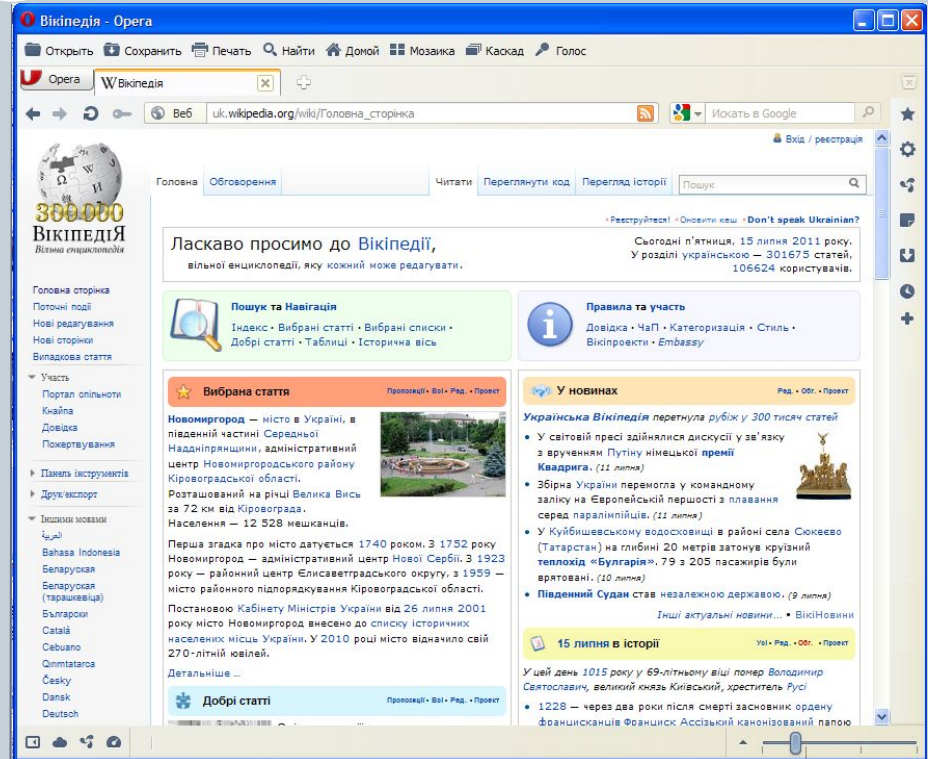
Вікіпедія - Opera

Открыть Сохранить Печать Найти Домой Мозаика Каскад Голос

Opera Вікіпедія

Веб uk.wikipedia.org/wiki/Головна_сторінка

Искать в Google

Вхід / реєстрація

300 000
Вікіпедія
Вільна енциклопедія

Головна Обговорення Читати Переглянути код Перегляд історії Пошук

Головна сторінка
Поточні події
Нові редагування
Нові сторінки
Випадкова стаття

Участь
Портал спільноти
Кнайпа
Довідка
Пожертвування

Панель інструментів

Друк/експорт

Іншими мовами
العربية
Bahasa Indonesia
Беларуская
Беларуская (тарашкевіца)
Български
Català
Cebuano
Qırımtatarca
Česky
Dansk
Deutsch

• Реєструйтеся! • Оновити кеш • Don't speak Ukrainian?

Ласкаво просимо до Вікіпедії,
вільної енциклопедії, яку кожний може редагувати.

Сьогодні п'ятниця, 15 липня 2011 року.
У розділі українською — 301675 статей, 106624 користувачів.

Пошук та Навігація
Індекс • Вибрані статті • Вибрані списки • Добрі статті • Таблиці • Історична вісь

Правила та участь
Довідка • ЧаП • Категоризація • Стиль • Вікіпроекти • Embassy

Вибрана стаття
Пропозиції • Вої • Ред. • Проект

Новомиргород — місто в Україні, в південній частині Середньої Наддніпрянщини, адміністративний центр Новомиргородського району Кіровоградської області. Розташований на річці Велика Вись за 72 км від Кіровограда. Населення — 12 528 мешканців.

Перша згадка про місто датується 1740 роком. З 1752 року Новомиргород — адміністративний центр Нової Сербії. З 1923 року — районний центр Єлисаветградського округу, з 1959 — місто районного підпорядкування Кіровоградської області.

Постановою Кабінету Міністрів України від 26 липня 2001 року місто Новомиргород внесено до списку історичних населених місць України. У 2010 році місто відначило свій 270-літній ювілей.

Детальніше ...

Добрі статті
Пропозиції • Вої • Ред. • Проект

У новинах
Ред. • Обг. • Проект

Українська Вікіпедія перетнула рубіж у 300 тисяч статей
• У світовій пресі здійнялися дискусії у зв'язку з врученням Путіну німецької премії Квадрига. (11 липня)
• Збірна України перемогла у командному заліку на Європейській першості з плавання серед паралімпійців. (11 липня)
• У Куйбишевському водосховищі в районі села Сюкеєво (Татарстан) на глибині 20 метрів затонув круїзний теплохід «Булгарія». 79 з 205 пасажирів були врятовані. (10 липня)
• Південний Судан став незалежною державою. (9 липня)
Інші актуальні новини... • ВікіНовини

15 липня в історії
Усі • Ред. • Обг. • Проект

У цей день 1015 року у 69-літньому віці помер Володимир Святославич, великий князь Київський, хреститель Русі
• 1228 — через два роки після смерті засновник ордену францисканців Франциск Ассізький канонізований папою